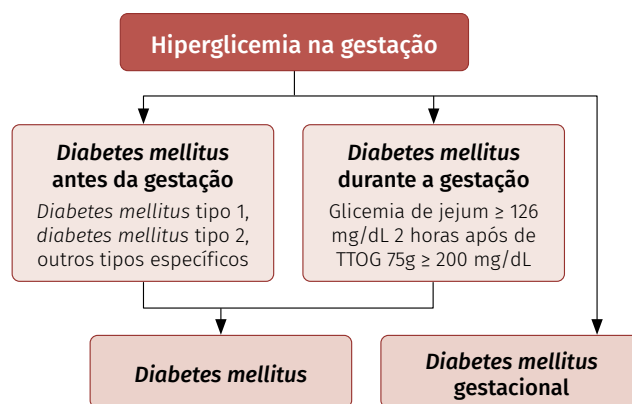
Hiperglicemia na gestação

Diabetes mellitus antes da gestação

Diabetes mellitus tipo 1, diabetes mellitus tipo 2, outros tipos específicos

Diabetes mellitus durante a gestação

Glicemia de jejum ≥ 126 mg/dL 2 horas após de TTOG 75g ≥ 200 mg/dL

Diabetes mellitus

Diabetes mellitus gestacional